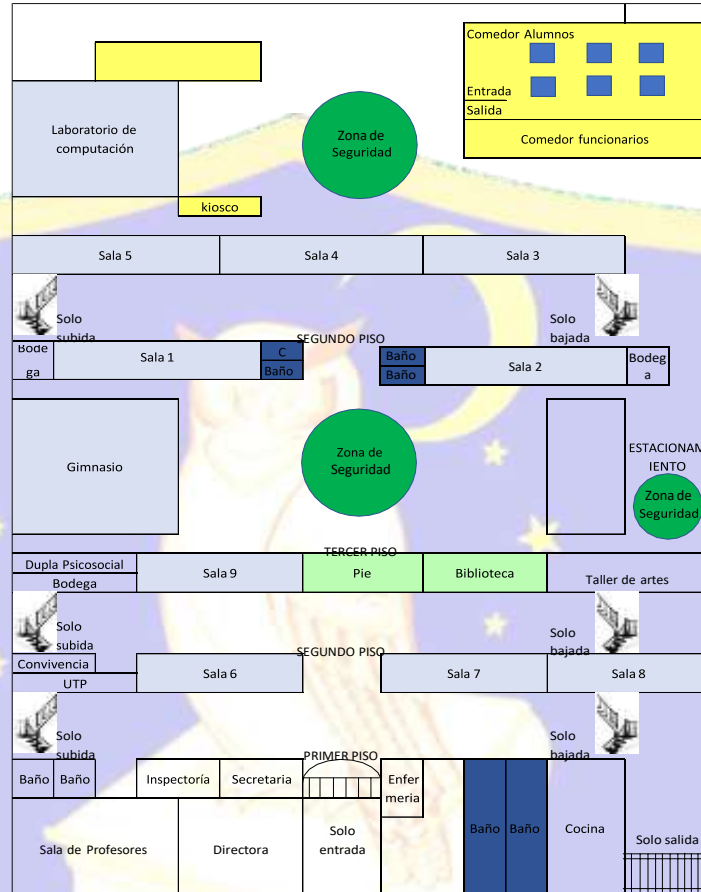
Comedor Alumnos

Entrada
Salida

Comedor funcionarios

Laboratorio de computación

kiosco

Zona de Seguridad

Sala 5
Sala 4
Sala 3

Solo subida
Solo bajada

SEGUNDO PISO

Bodega
Sala 1
C
Baño
Baño
Baño
Sala 2
Bodega

Gimnasio

Zona de Seguridad

ESTACIONAMIENTO

Zona de Seguridad

TERCER PISO

Dupla Psicosocial
Bodega
Sala 9
Pie
Biblioteca
Taller de artes

Solo subida
Solo bajada

SEGUNDO PISO

Convivencia
UTP
Sala 6
Sala 7
Sala 8

Solo subida
Solo bajada

PRIMER PISO

Baño
Baño
Inspectoría
Secretaria
Enfermeria
Baño
Baño
Cocina
Solo salida

Sala de Profesores
Directora
Solo entrada